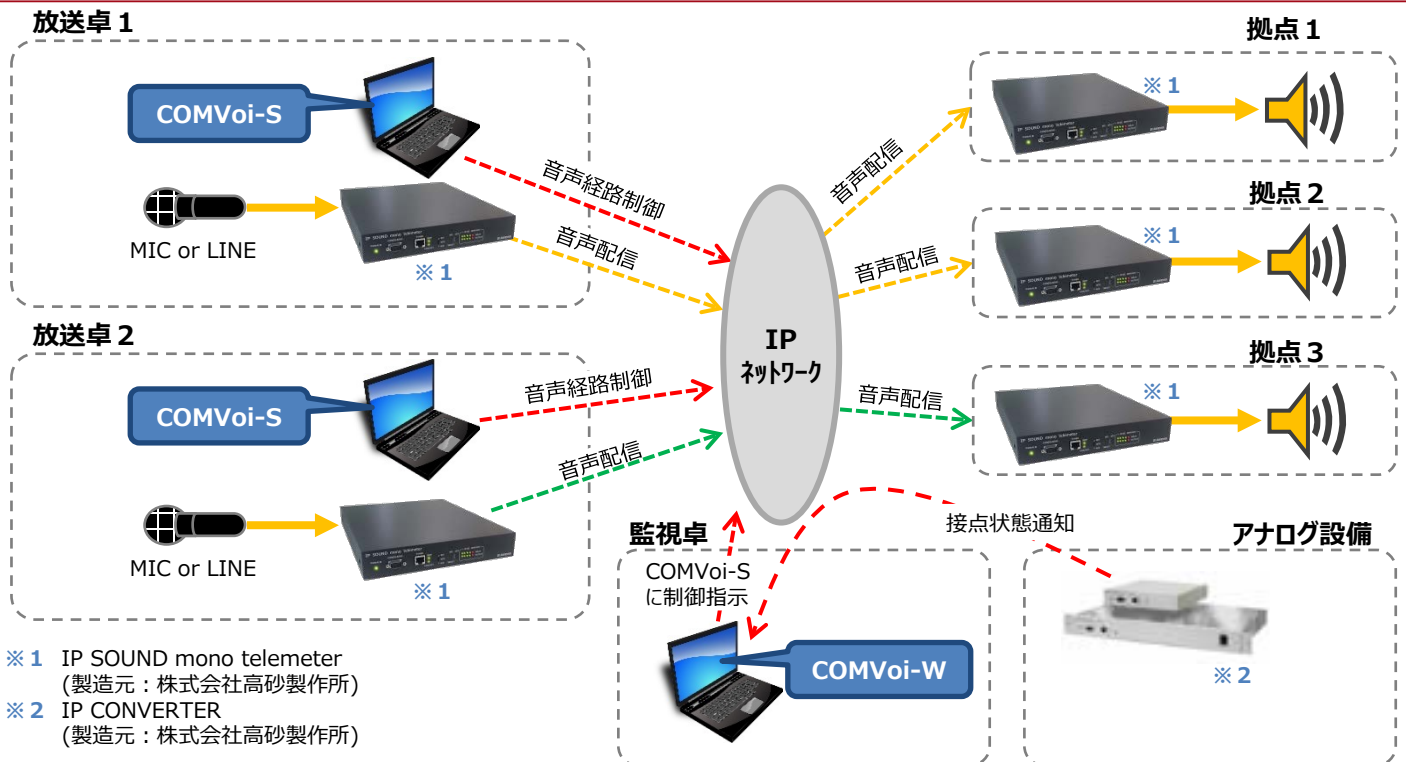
放送卓１

COMVoi-S

MIC or LINE

※１

音声経路制御

音声配信

放送卓２

COMVoi-S

MIC or LINE

※１

音声経路制御

音声配信

IP
ネットワーク

拠点１

※１

音声配信

拠点２

※１

音声配信

拠点３

※１

音声配信

監視卓

COMVoi-S
に制御指示

COMVoi-W

接点状態通知

アナログ設備

※２

※１ IP SOUND mono telemeter
(製造元：株式会社高砂製作所)
※２ IP CONVERTER
(製造元：株式会社高砂製作所)